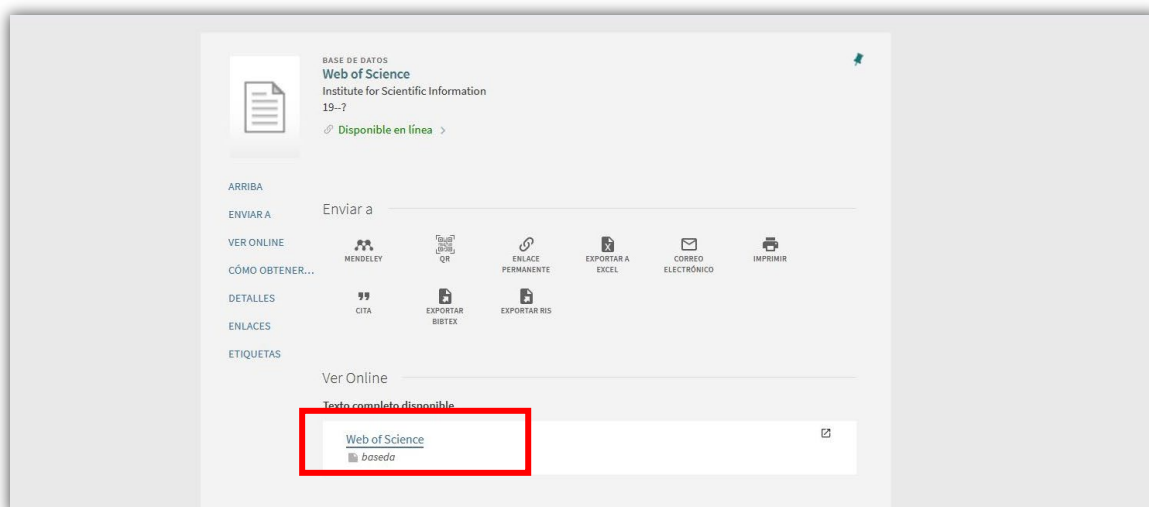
BASE DE DATOS
Web of Science
Institute for Scientific Information
19--?
Disponible en línea >

ARRIBA
ENVIAR A
VER ONLINE
CÓMO OBTENER...
DETALLES
ENLACES
ETIQUETAS

Enviar a

MENDELEY
QR
ENLACE PERMANENTE
EXPORTAR A EXCEL
CORREO ELECTRÓNICO
IMPRIMIR
CITA
EXPORTAR BIBTEX
EXPORTAR RIS

Ver Online

Texto completo disponible

Web of Science
baseda